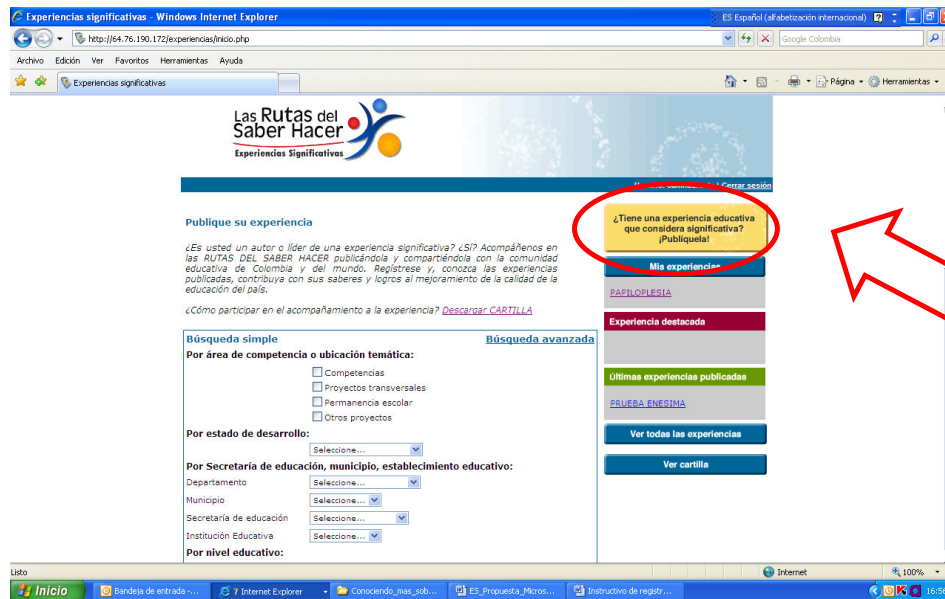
Experiencias significativas - Windows Internet Explorer

ES Español (alfabetización internacional)

http://64.76.190.172/experiencias/inicio.php

Google Colombia

Archivo Edición Ver Favoritos Herramientas Ayuda

Experiencias significativas

Página Herramientas

Las Rutas del Saber Hacer
Experiencias Significativas

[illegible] | Cerrar sesión

Publique su experiencia

¿Es usted un autor o líder de una experiencia significativa? ¿Sí? Acompáñenos en las RUTAS DEL SABER HACER publicándola y compartiéndola con la comunidad educativa de Colombia y del mundo. Regístrese y, conozca las experiencias publicadas, contribuya con sus saberes y logros al mejoramiento de la calidad de la educación del país.

¿Cómo participar en el acompañamiento a la experiencia? Descargar CARTILLA

Búsqueda simple
Búsqueda avanzada

Por área de competencia o ubicación temática:
Competencias
Proyectos transversales
Permanencia escolar
Otros proyectos

Por estado de desarrollo:
Seleccione...

Por Secretaría de educación, municipio, establecimiento educativo:
Departamento Seleccione...
Municipio Seleccione...
Secretaría de educación Seleccione...
Institución Educativa Seleccione...

Por nivel educativo:

¿Tiene una experiencia educativa que considera significativa? ¡Publíquela!

Mis experiencias

PAPILOPLESIA

Experiencia destacada

Últimas experiencias publicadas

PRUEBA ENESIMA

Ver todas las experiencias

Ver cartilla

Listo
Internet
100%

Inicio
Bandeja de entrada -...
7 Internet Explorer
Conociendo_mas_sob...
ES_Propuesta_Micros...
Instructivo de registr...
16:5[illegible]